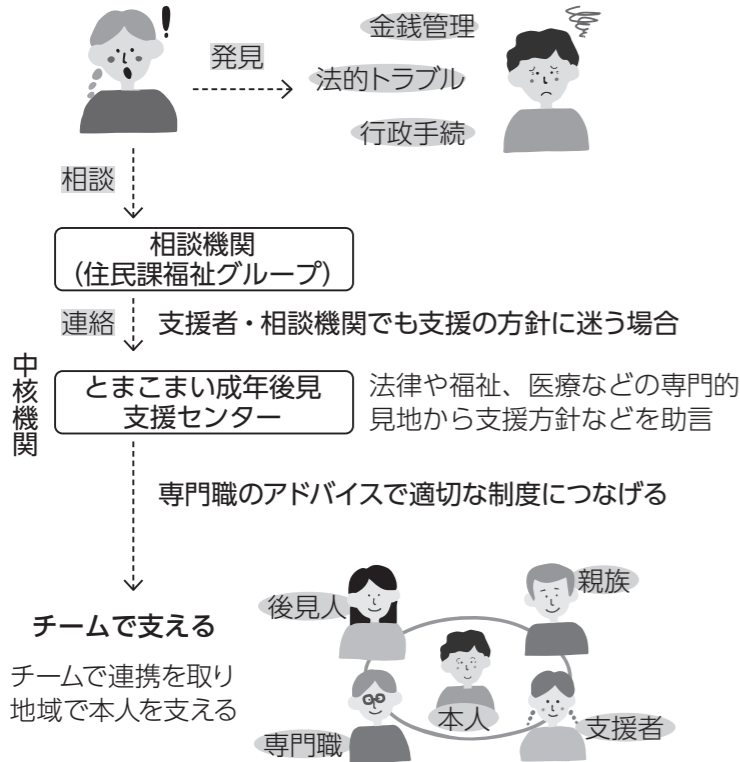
発見

金銭管理

法的トラブル

行政手続

相談

相談機関
(住民課福祉グループ)

連絡

支援者・相談機関でも支援の方針に迷う場合

中核機関

とまこまい成年後見支援センター

法律や福祉、医療などの専門的見地から支援方針などを助言

専門職のアドバイスで適切な制度につなげる

チームで支える

チームで連携を取り地域で本人を支える

後見人

親族

本人

専門職

支援者